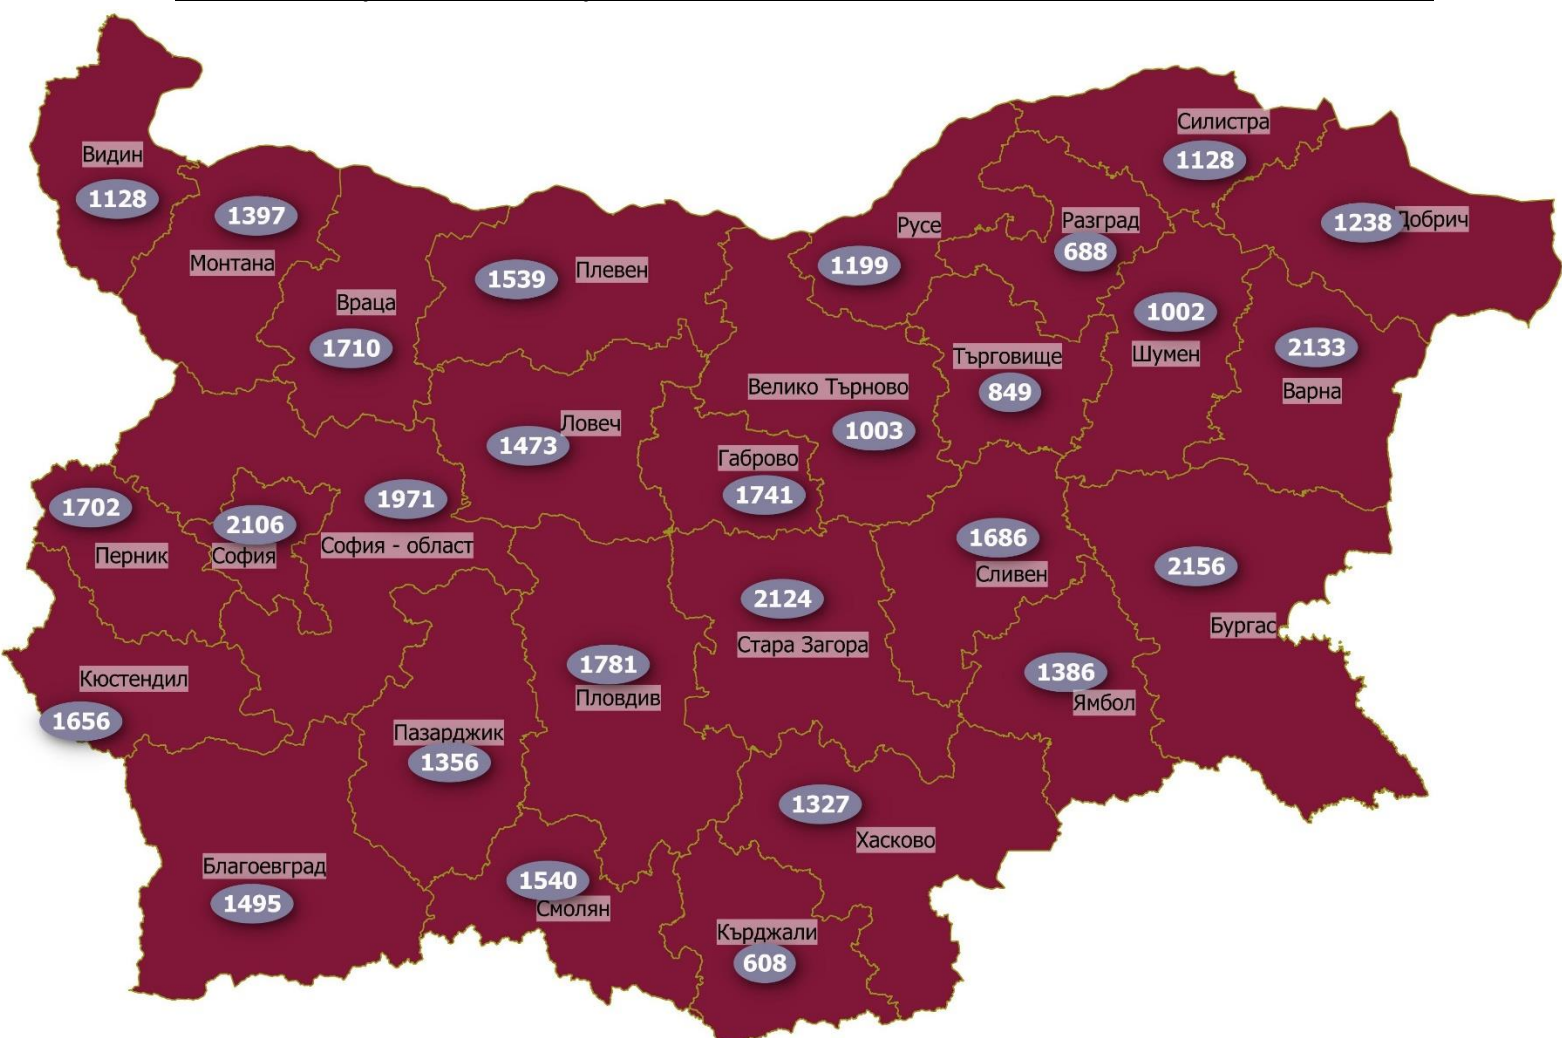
Силистра
1128
Видин
1128
1397
Русе
Разград
688
1238 Добрич
Монтана
1539
Плевен
1199
Враца
1002
1710
Търговище
Шумен
2133
Велико Търново
849
Варна
Ловеч
1473
1003
Габрово
1741
1702
2106
1971
Перник
София
София - област
1686
Сливен
2156
2124
Бургас
Стара Загора
1781
Кюстендил
Пловдив
1386
Ямбол
1656
Пазарджик
1356
1327
Хасково
Благоевград
1495
1540
Смолян
Кърджали
608